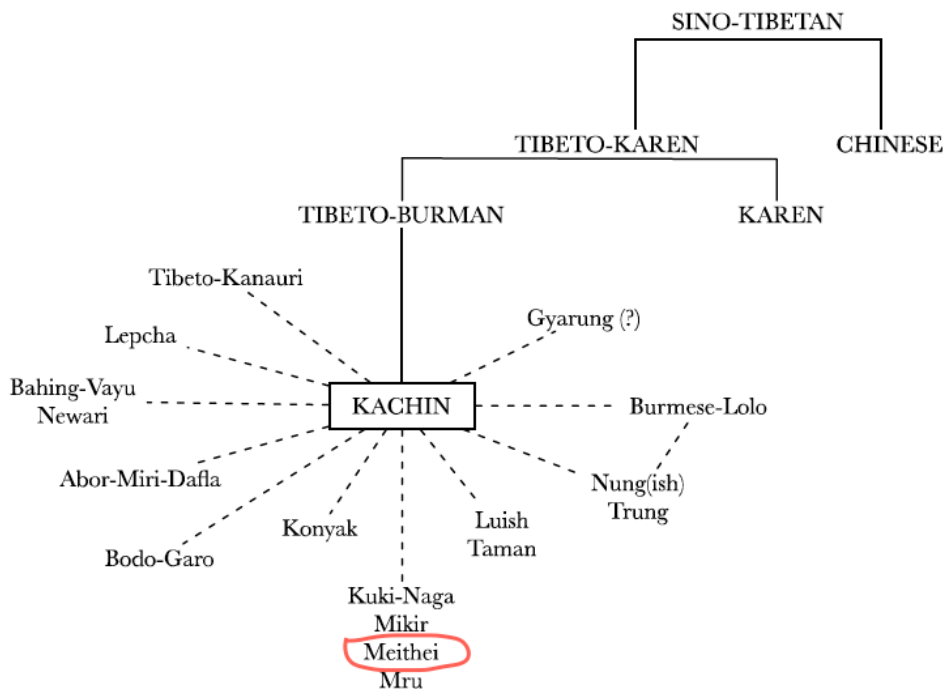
SINO-TIBETAN

TIBETO-KAREN

CHINESE

TIBETO-BURMAN

KAREN

Tibeto-Kanauri

Gyarung (?)

Lepcha

Bahing-Vayu
Newari

KACHIN

Burmese-Lolo

Abor-Miri-Dafla

Nung(ish)
Trung

Konyak

Luish
Taman

Bodo-Garo

Kuki-Naga
Mikir
Meithei
Mru